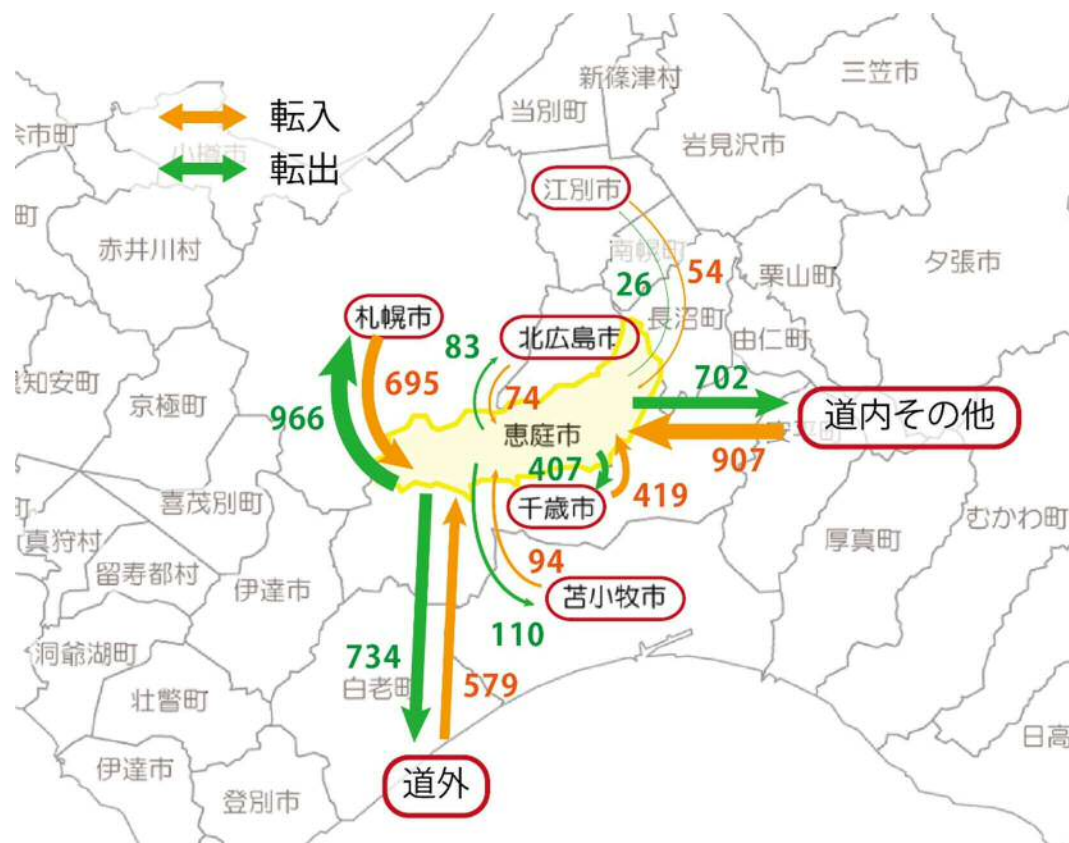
転入
転出
余市町
小樽市
町
新篠津村
三笠市
当別町
岩見沢市
江別市
南幌町
54
26
栗山町
夕張市
赤井川村
札幌市
北広島市
長沼町
由仁町
83
695
74
702
道内その他
知安町
京極町
966
恵庭市
安平町
907
407
千歳市
419
喜茂別町
真狩村
むかわ町
厚真町
94
留寿都村
伊達市
苫小牧市
110
洞爺湖町
734
白老町
579
壮瞥町
日高
伊達市
道外
登別市